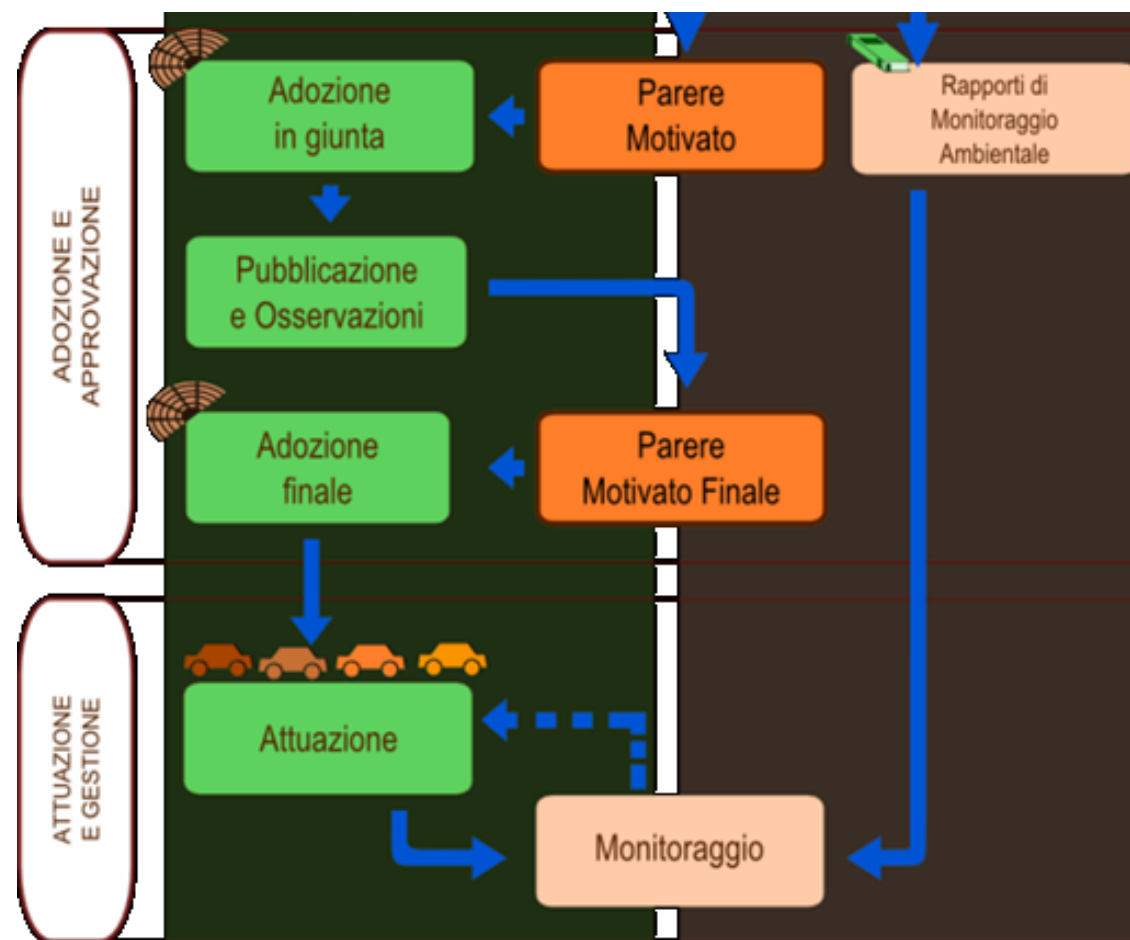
ADOZIONE E APPROVAZIONE

Adozione in giunta

Parere Motivato

Rapporti di Monitoraggio Ambientale

Pubblicazione e Osservazioni

Adozione finale

Parere Motivato Finale

ATTUAZIONE E GESTIONE

Attuazione

Monitoraggio